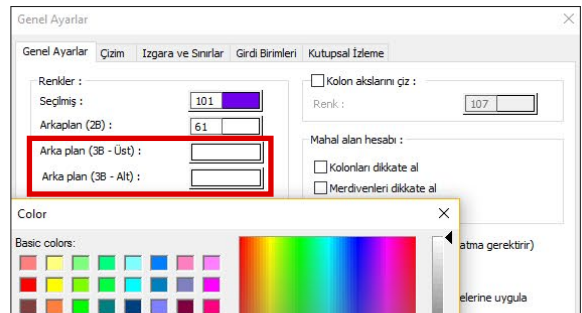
Genel Ayarlar

Genel Ayarlar | Çizim | Izgara ve Sınırlar | Girdi Birimleri | Kutupsal İzleme

Renkler :
Seçilmiş : 101
Arkaplan (2B) : 61
Arka plan (3B - Üst) :
Arka plan (3B - Alt) :

Kolon akslarını çiz :
Renk : 107

Mahal alan hesabı :
Kolonları dikkate al
Merdivenleri dikkate al

atma gerektirir)

elerine uygula

Color
Basic colors: